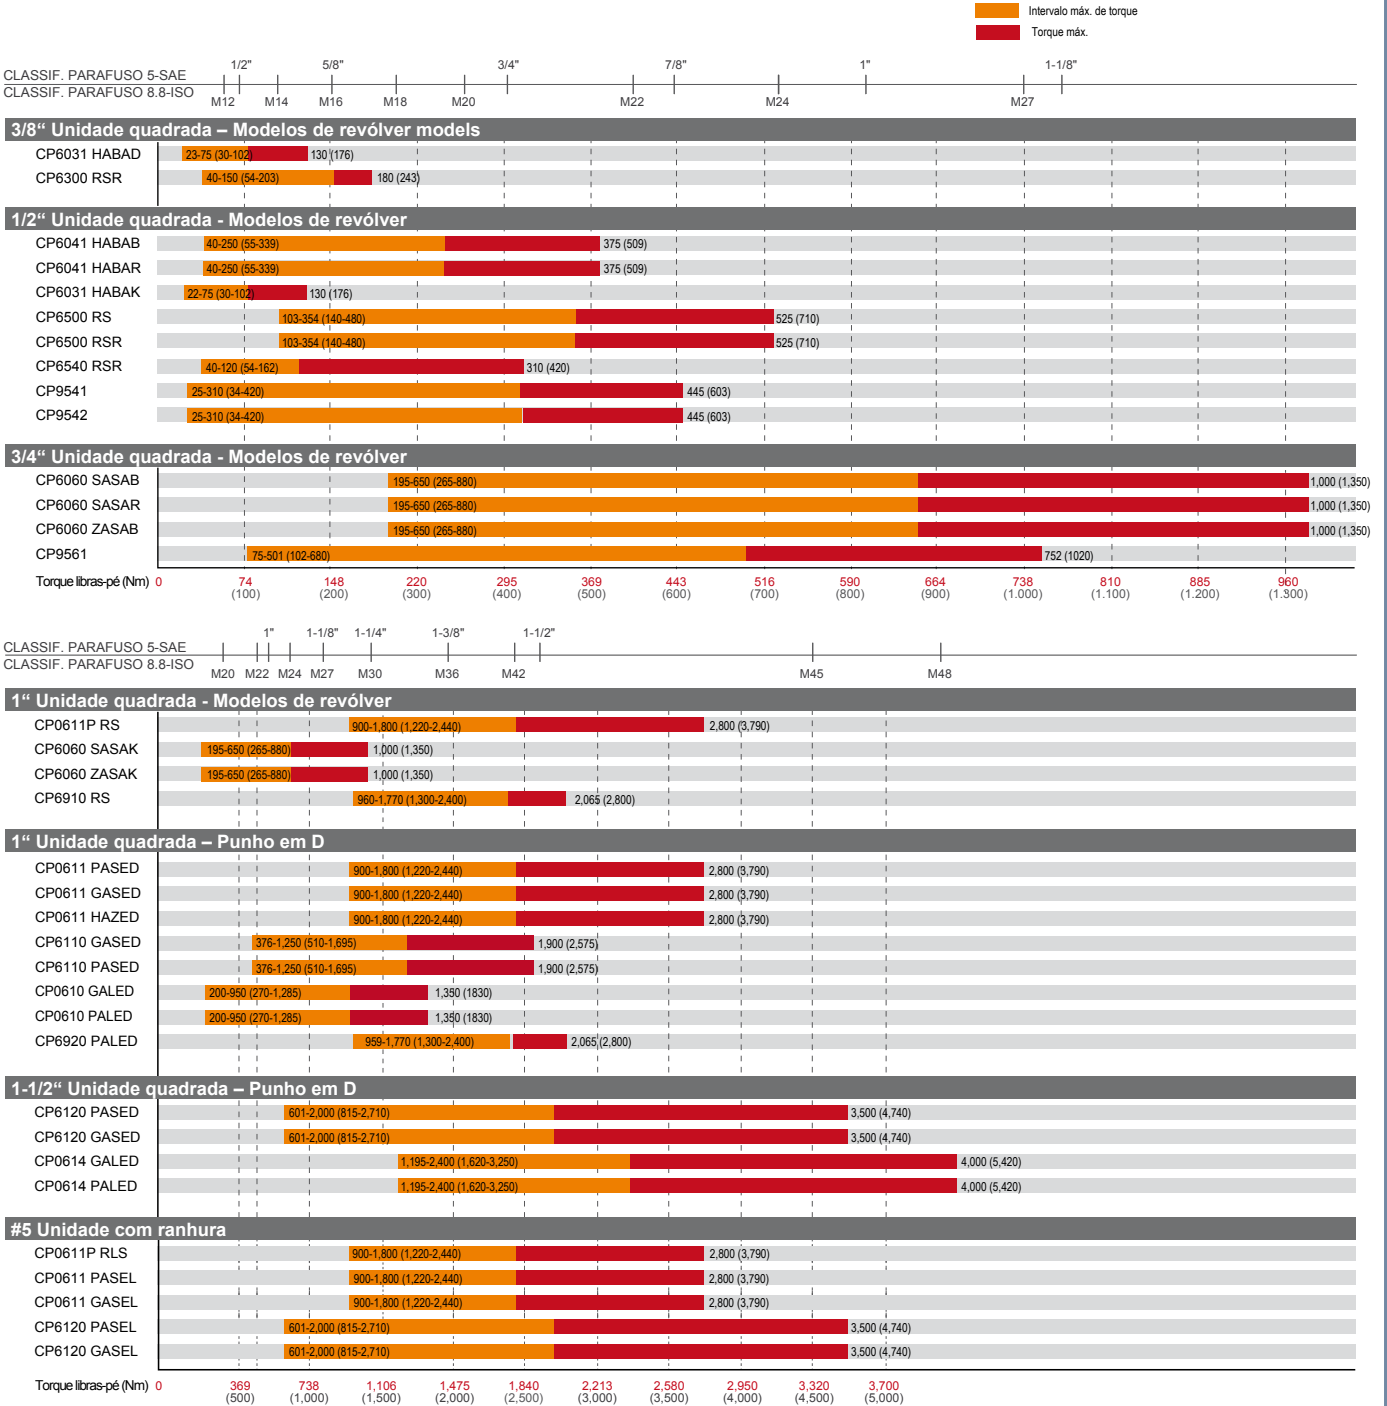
Intervalo máx. de torque
Torque máx.

CLASSIF. PARAFUSO 5-SAE
CLASSIF. PARAFUSO 8.8-ISO
1/2" 5/8" 3/4" 7/8" 1" 1-1/8"
M12 M14 M16 M18 M20 M22 M24 M27

3/8“ Unidade quadrada – Modelos de revólver models
CP6031 HABAD 23-75 (30-102) 130 (176)
CP6300 RSR 40-150 (54-203) 180 (243)

1/2“ Unidade quadrada - Modelos de revólver
CP6041 HABAB 40-250 (55-339) 375 (509)
CP6041 HABAR 40-250 (55-339) 375 (509)
CP6031 HABAK 22-75 (30-102) 130 (176)
CP6500 RS 103-354 (140-480) 525 (710)
CP6500 RSR 103-354 (140-480) 525 (710)
CP6540 RSR 40-120 (54-162) 310 (420)
CP9541 25-310 (34-420) 445 (603)
CP9542 25-310 (34-420) 445 (603)

3/4“ Unidade quadrada - Modelos de revólver
CP6060 SASAB 195-650 (265-880) 1,000 (1,350)
CP6060 SASAR 195-650 (265-880) 1,000 (1,350)
CP6060 ZASAB 195-650 (265-880) 1,000 (1,350)
CP9561 75-501 (102-680) 752 (1020)

Torque libras-pé (Nm) 0 74 (100) 148 (200) 220 (300) 295 (400) 369 (500) 443 (600) 516 (700) 590 (800) 664 (900) 738 (1.000) 810 (1.100) 885 (1.200) 960 (1.300)

CLASSIF. PARAFUSO 5-SAE
CLASSIF. PARAFUSO 8.8-ISO
1" 1-1/8" 1-1/4" 1-3/8" 1-1/2"
M20 M22 M24 M27 M30 M36 M42 M45 M48

1“ Unidade quadrada - Modelos de revólver
CP0611P RS 900-1,800 (1,220-2,440) 2,800 (3,790)
CP6060 SASAK 195-650 (265-880) 1,000 (1,350)
CP6060 ZASAK 195-650 (265-880) 1,000 (1,350)
CP6910 RS 960-1,770 (1,300-2,400) 2,065 (2,800)

1“ Unidade quadrada – Punho em D
CP0611 PASED 900-1,800 (1,220-2,440) 2,800 (3,790)
CP0611 GASED 900-1,800 (1,220-2,440) 2,800 (3,790)
CP0611 HAZED 900-1,800 (1,220-2,440) 2,800 (3,790)
CP6110 GASED 376-1,250 (510-1,695) 1,900 (2,575)
CP6110 PASED 376-1,250 (510-1,695) 1,900 (2,575)
CP0610 GALED 200-950 (270-1,285) 1,350 (1830)
CP0610 PALED 200-950 (270-1,285) 1,350 (1830)
CP6920 PALED 959-1,770 (1,300-2,400) 2,065 (2,800)

1-1/2“ Unidade quadrada – Punho em D
CP6120 PASED 601-2,000 (815-2,710) 3,500 (4,740)
CP6120 GASED 601-2,000 (815-2,710) 3,500 (4,740)
CP0614 GALED 1,195-2,400 (1,620-3,250) 4,000 (5,420)
CP0614 PALED 1,195-2,400 (1,620-3,250) 4,000 (5,420)

#5 Unidade com ranhura
CP0611P RLS 900-1,800 (1,220-2,440) 2,800 (3,790)
CP0611 PASEL 900-1,800 (1,220-2,440) 2,800 (3,790)
CP0611 GASEL 900-1,800 (1,220-2,440) 2,800 (3,790)
CP6120 PASEL 601-2,000 (815-2,710) 3,500 (4,740)
CP6120 GASEL 601-2,000 (815-2,710) 3,500 (4,740)

Torque libras-pé (Nm) 0 369 (500) 738 (1,000) 1,106 (1,500) 1,475 (2,000) 1,840 (2,500) 2,213 (3,000) 2,580 (3,500) 2,950 (4,000) 3,320 (4,500) 3,700 (5,000)